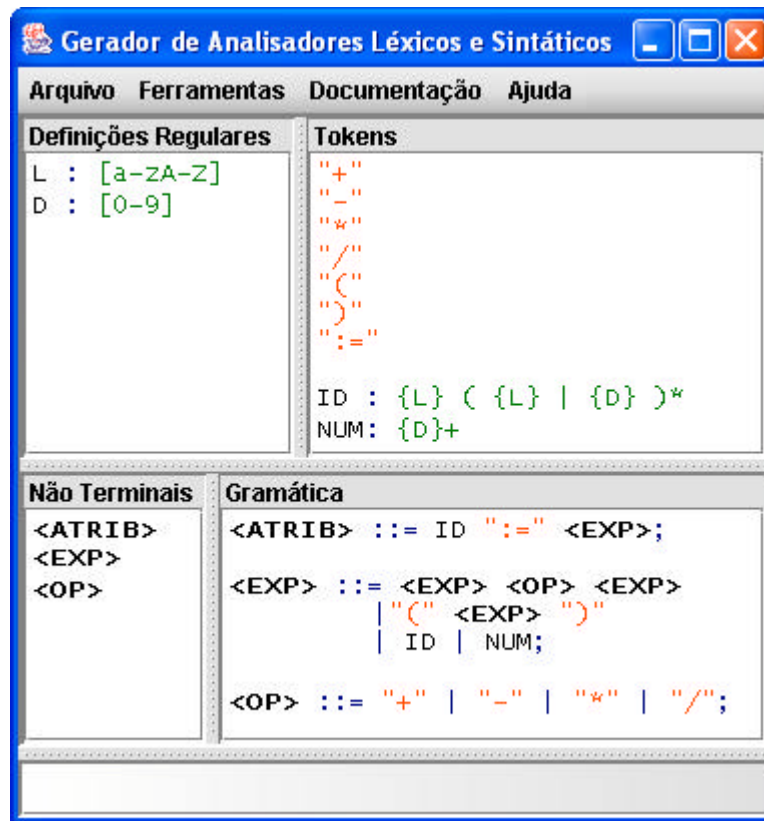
Gerador de Analisadores Léxicos e Sintáticos

Arquivo Ferramentas Documentação Ajuda

Definições Regulares

L : [a-zA-Z]
D : [0-9]

Tokens

"+"
"-"
"*"
"/"
"("
")"
":="

ID : {L} ( {L} | {D} )*
NUM: {D}+

Não Terminais

<ATRIB>
<EXP>
<OP>

Gramática

<ATRIB> ::= ID ":=" <EXP>;

<EXP> ::= <EXP> <OP> <EXP>
| "(" <EXP> ")"
| ID | NUM;

<OP> ::= "+" | "-" | "*" | "/";